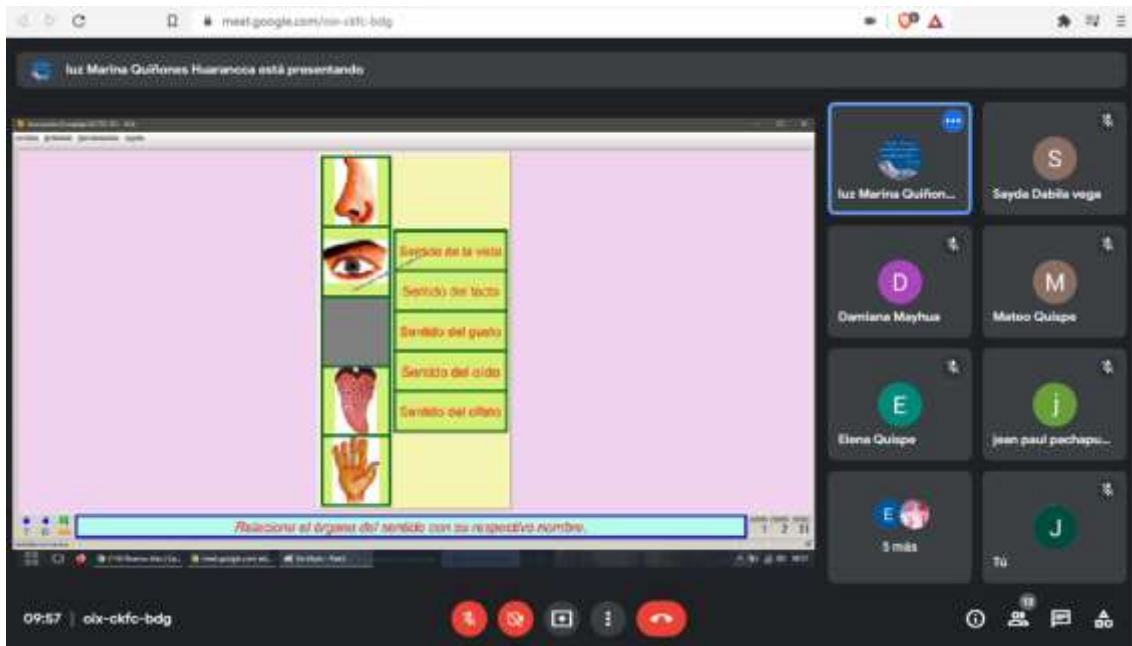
meet.google.com/oix-ckfc-bdg

luz Marina Quiñones Huarancca está presentando

Sentido de la vista
Sentido del tacto
Sentido del gusto
Sentido del oído
Sentido del olfato

Relaciona el órgano del sentido con su respectivo nombre.

1 2 3

luz Marina Quiñon...
S
Sayda Dabila vega
D
Damiana Mayhua
M
Mateo Quispe
E
Elena Quispe
j
jean paul pachapu...
E
5 más
J
Tú

09:57 | oix-ckfc-bdg
13